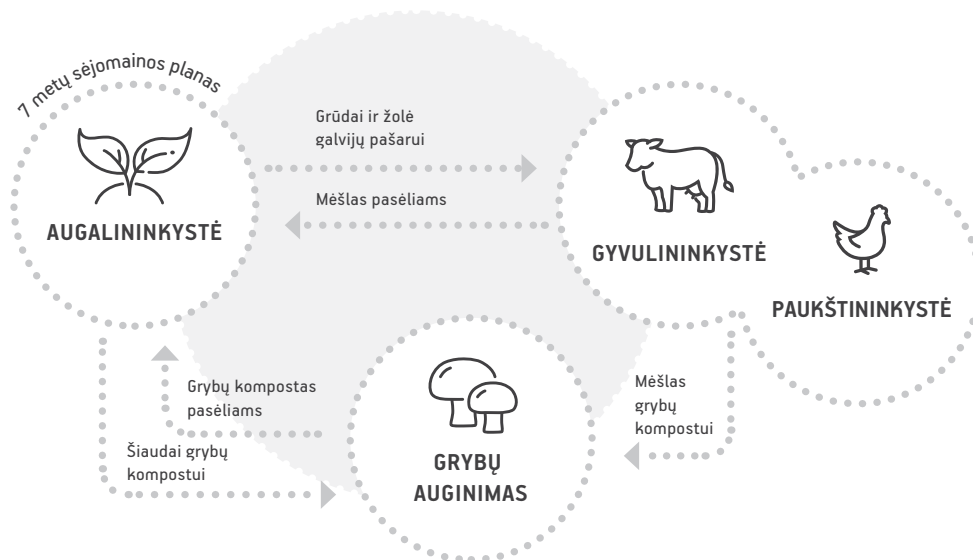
7 metų sėjomainos planas

AUGALININKYSTĖ

Grūdai ir žolė galvijų pašarui

Mėšlas pasėliams

GYVULININKYSTĖ

PAUKŠTININKYSTĖ

Grybų kompostas pasėliams

Šiaudai grybų kompostui

GRYBŲ AUGINIMAS

Mėšlas grybų kompostui